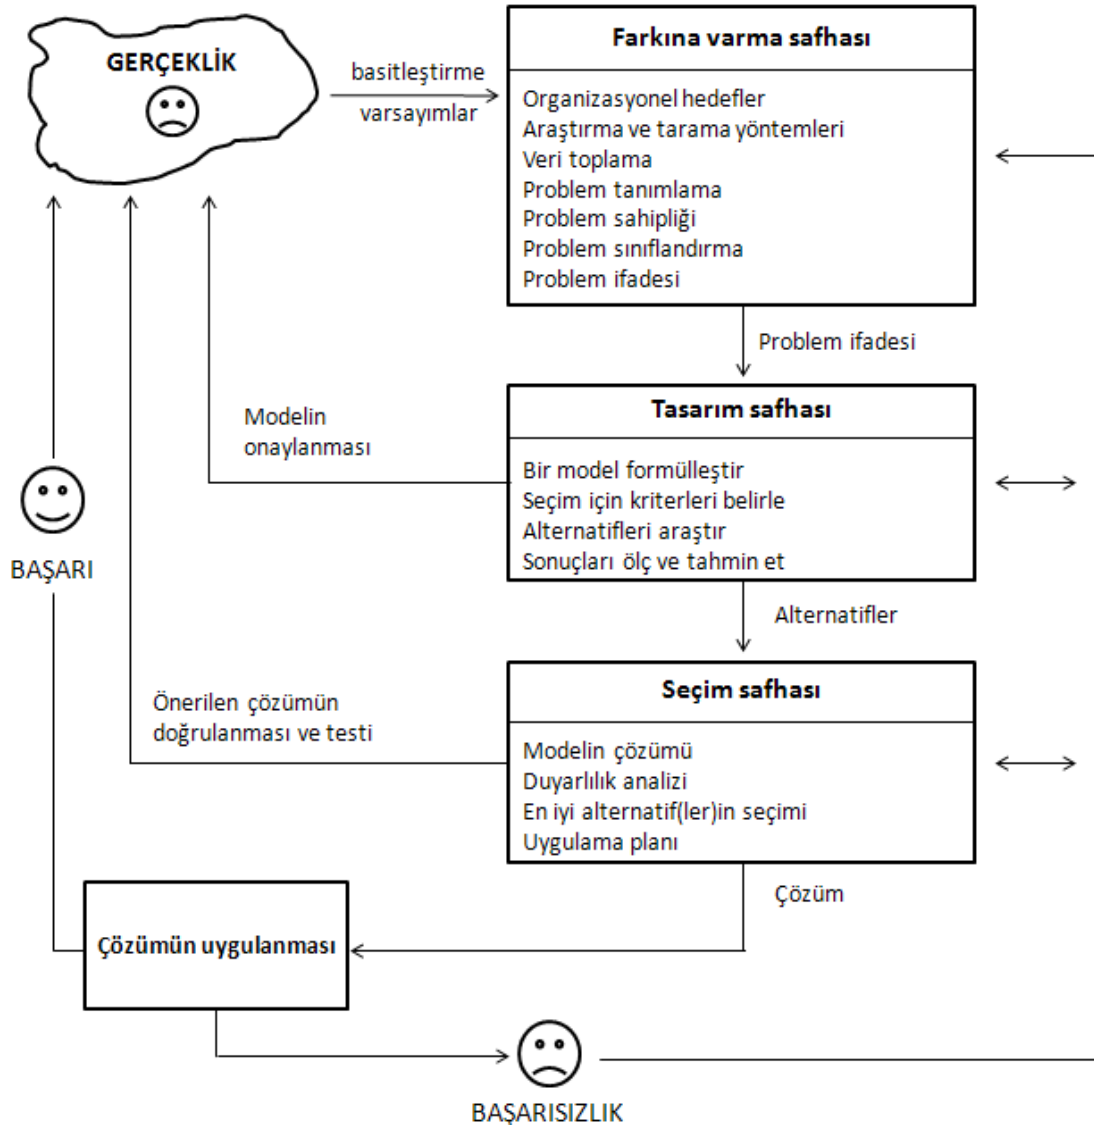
GERÇEKLİK

basitleştirme
varsayımlar

Farkına varma safhası

Organizasyonel hedefler
Araştırma ve tarama yöntemleri
Veri toplama
Problem tanımlama
Problem sahipliği
Problem sınıflandırma
Problem ifadesi

Problem ifadesi

Modelin onaylanması

Tasarım safhası

Bir model formülleştir
Seçim için kriterleri belirle
Alternatifleri araştır
Sonuçları ölç ve tahmin et

BAŞARI

Alternatifler

Önerilen çözümün doğrulanması ve testi

Seçim safhası

Modelin çözümü
Duyarlılık analizi
En iyi alternatif(ler)in seçimi
Uygulama planı

Çözüm

Çözümün uygulanması

BAŞARISIZLIK